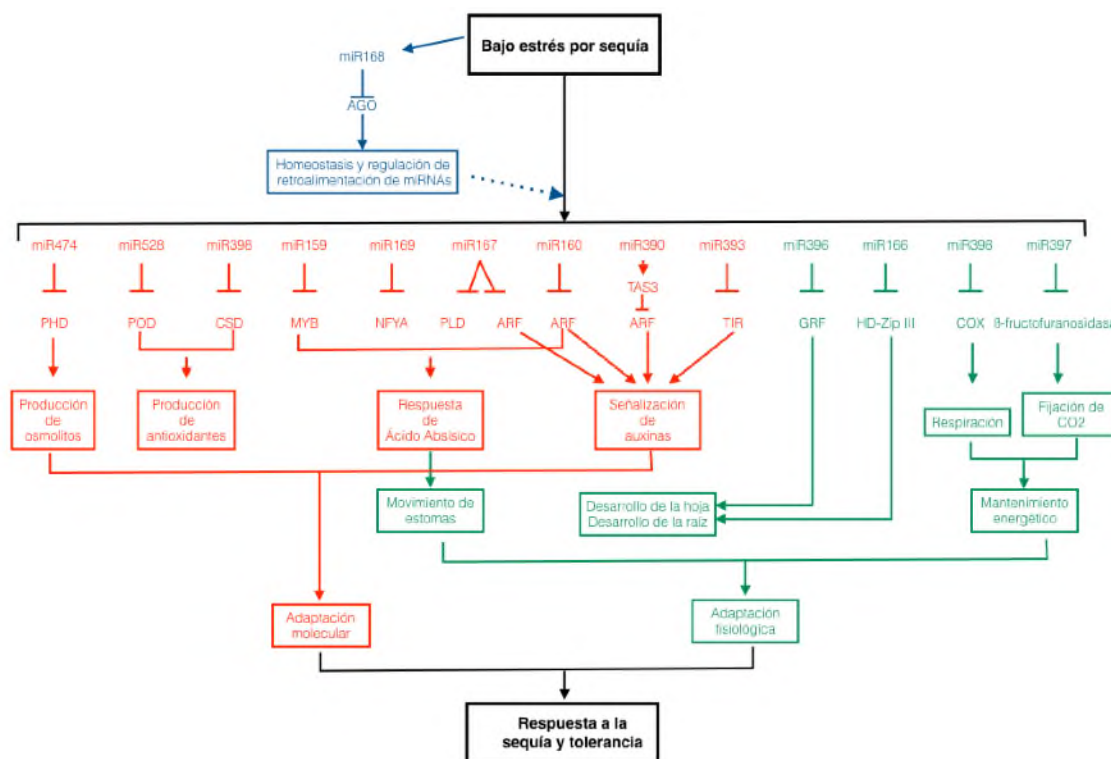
Bajo estrés por sequía

miR168

AGO

Homeostasis y regulación de retroalimentación de miRNAs

miR474 miR528 miR398 miR159 miR169 miR167 miR160 miR390 miR393 miR396 miR166 miR398 miR397

TAS3

PHD POD CSD MYB NFYA PLD ARF ARF ARF TIR GRF HD-Zip III COX β-fructofuranosidasa

Producción de osmolitos

Producción de antioxidantes

Respuesta de Ácido Absísico

Señalización de auxinas

Respiración

Fijación de CO2

Movimiento de estomas

Desarrollo de la hoja
Desarrollo de la raíz

Mantenimiento energético

Adaptación molecular

Adaptación fisiológica

Respuesta a la sequía y tolerancia